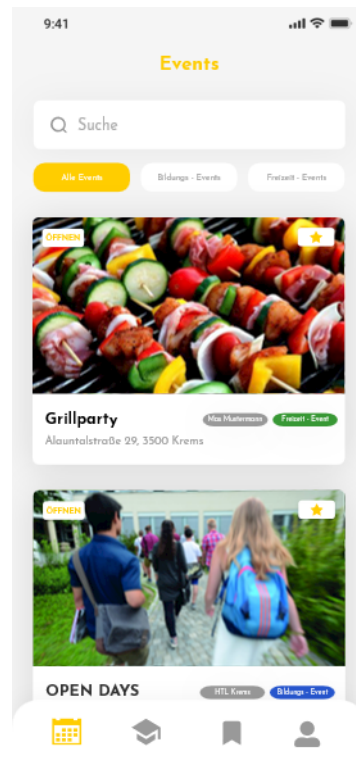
9:41

Events

Suche

Alle Events

Bildungs - Events

Freizeit - Events

ÖFFNEN

Grillparty

Max Mustermann

Freizeit - Event

Alauntalstraße 29, 3500 Krems

ÖFFNEN

OPEN DAYS

HTL Krems

Bildungs - Event